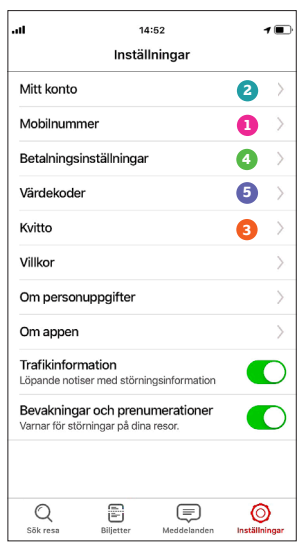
14:52

Inställningar

Mitt konto 2

Mobilnummer 1

Betalningsinställningar 4

Värdekoder 5

Kvitto 3

Villkor

Om personuppgifter

Om appen

Trafikinformation
Löpande notiser med störningsinformation

Bevakningar och prenumerationer
Varnar för störningar på dina resor.

Sök resa Biljetter Meddelanden Inställningar